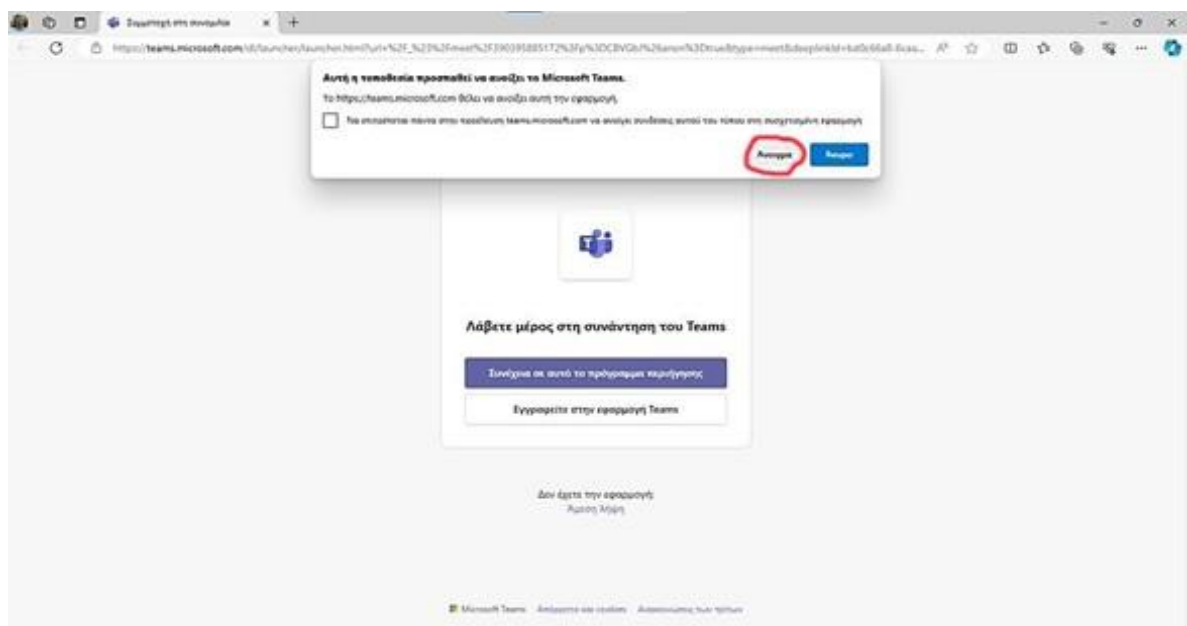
Συμμετοχή στη συνομιλία

https://teams.microsoft.com/dl/launcher/launcher.html?url=%2F_%23%2Fmeet%2F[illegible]

Αυτή η τοποθεσία προσπαθεί να ανοίξει το Microsoft Teams.

Το https://teams.microsoft.com θέλει να ανοίξει αυτή την εφαρμογή.

Να επιτρέπεται πάντα στην τοποθεσία teams.microsoft.com να ανοίγει συνδέσεις αυτού του τύπου στη συσχετισμένη εφαρμογή

Άνοιγμα

Άκυρο

Λάβετε μέρος στη συνάντηση του Teams

Συνέχεια σε αυτό το πρόγραμμα περιήγησης

Εγγραφείτε στην εφαρμογή Teams

Δεν έχετε την εφαρμογή;
Άμεση λήψη

Microsoft Teams   Απόρρητο και cookies   Ανακοινώσεις των τρίτων